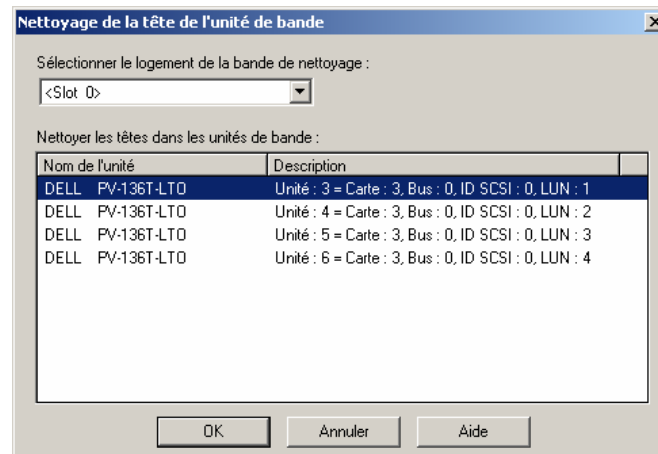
Nettoyage de la tête de l'unité de bande

Sélectionner le logement de la bande de nettoyage :

<Slot 0>

Nettoyer les têtes dans les unités de bande :

| Nom de l'unité | Description |
|---|---|
| DELL PV-136T-LTO | Unité : 3 = Carte : 3, Bus : 0, ID SCSI : 0, LUN : 1 |
| DELL PV-136T-LTO | Unité : 4 = Carte : 3, Bus : 0, ID SCSI : 0, LUN : 2 |
| DELL PV-136T-LTO | Unité : 5 = Carte : 3, Bus : 0, ID SCSI : 0, LUN : 3 |
| DELL PV-136T-LTO | Unité : 6 = Carte : 3, Bus : 0, ID SCSI : 0, LUN : 4 |

OK Annuler Aide